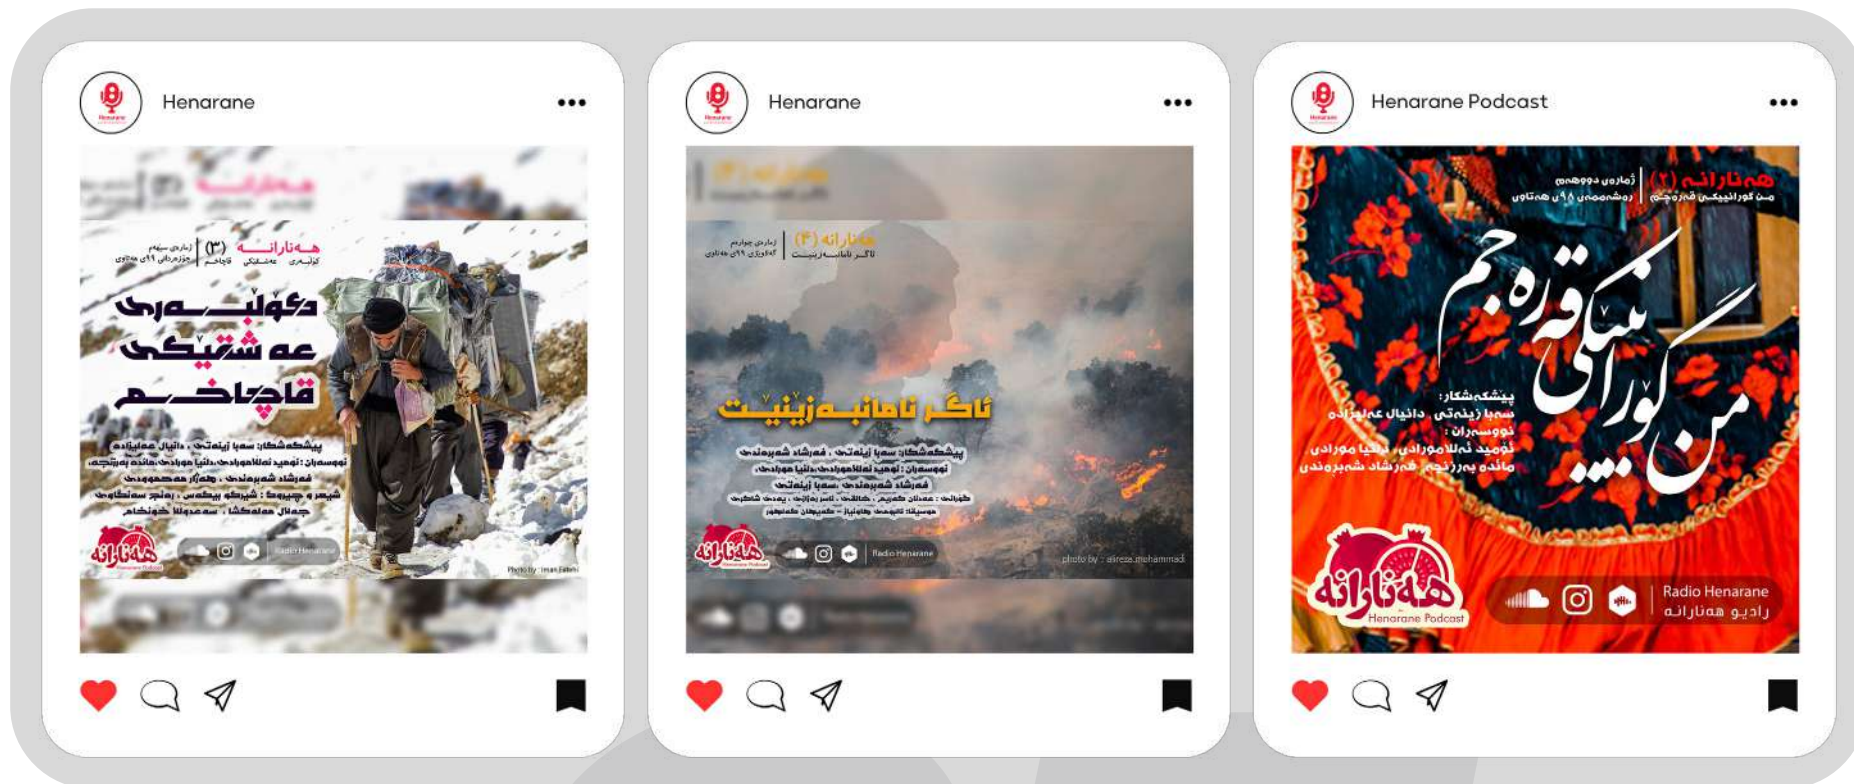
Henarane

هەنارانە (٣)
ژمارەی سێهەم
جۆزەردانی ٩٩ی هەتاوی

دگۆلبـەری
عەشقێکی
قاچاخـم

پێشکەشکار: سەبا زینەتی ، دانیال عەلیزادە
نووسەران: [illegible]
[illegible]
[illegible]

هەنارانە
Radio Henarane
Photo by: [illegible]

Henarane

هەنارانە (۴)
ژمارەی چوارەم
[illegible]

ئاگر ئامانبە زینێت

پێشکەشکار: سەبا زینەتی ، فەرشاد شەبرەندی
نووسەران: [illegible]
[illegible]

هەنارانە
Radio Henarane
photo by : alireza mohammadi

Henarane Podcast

هەنارانە (٢)
ژمارەی دووهەم
من گورانیکی قەرەجم
رەشەممەی ٩٨ی هەتاوی

من گورانیکی قەرەجم

پێشکەشکار:
سەبا زینەتی ، دانیال عەلیزادە
نووسەران:
ئومید ئەلامورادی ، دنیا مورادی
ماندە بەرزنجە ، فەرشاد شەبرەندی

هەنارانە
Henarane Podcast
Radio Henarane
رادیو هەنارانە